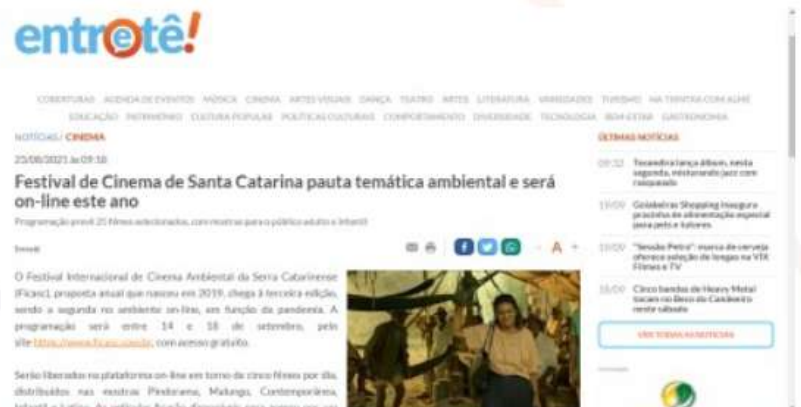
entretê!

COBERTURAS AGENDA DE EVENTOS MÚSICA CINEMA ARTES VISUAIS DANÇA TEATRO ARTES LITERATURA VARIEDADES TURISMO NA TRINCHEIRA COM ALINE EDUCAÇÃO PATRIMÔNIO CULTURA POPULAR POLÍTICAS CULTURAIS COMPORTAMENTO DIVERSIDADE TECNOLOGIA BEM-ESTAR GASTRONOMIA

NOTÍCIAS / CINEMA

23/08/2021 às 09:18

Festival de Cinema de Santa Catarina pauta temática ambiental e será on-line este ano

Programação prevê 25 filmes selecionados, com mostras para o público adulto e infantil

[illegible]

A A

O Festival Internacional de Cinema Ambiental da Serra Catarinense (Ficasc), proposta anual que nasceu em 2019, chega à terceira edição, sendo a segunda no ambiente on-line, em função da pandemia. A programação será entre 14 e 18 de setembro, pelo site https://www.ficasc.com.br, com acesso gratuito.

Serão liberados na plataforma on-line em torno de cinco filmes por dia, distribuídos nas mostras Pinheirama, Malungo, Contemporânea, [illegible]

ÚLTIMAS NOTÍCIAS

09:32 Tecandira lança álbum, nesta segunda, misturando jazz com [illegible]

19:00 Goiabeiras Shopping inaugura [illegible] de alimentação especial para pets e tutores

19:00 "Sessão Petra": marca de cerveja oferece seleção de longas na VTK Filmes e TV

18:00 Cinco bandas de Heavy Metal tocam no Beco do Candeeiro neste sábado

VER TODAS AS NOTÍCIAS